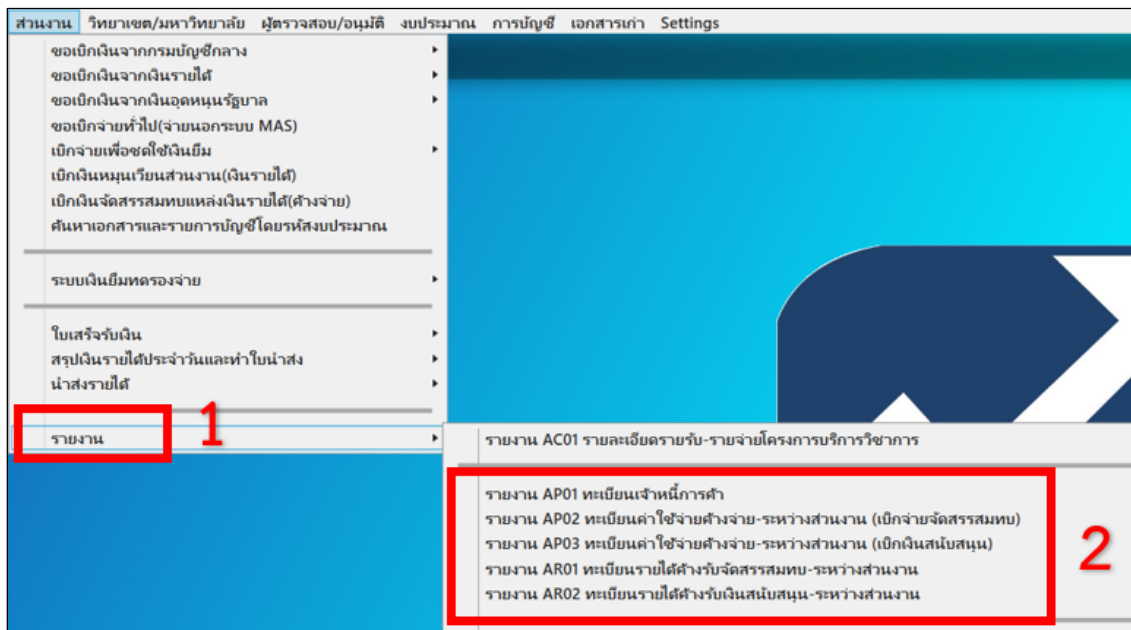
ส่วนงาน วิทยาเขต/มหาวิทยาลัย ผู้ตรวจสอบ/อนุมัติ งบประมาณ การบัญชี เอกสารเก่า Settings

ขอเบิกเงินจากกรมบัญชีกลาง
ขอเบิกเงินจากเงินรายได้
ขอเบิกเงินจากเงินอุดหนุนรัฐบาล
ขอเบิกจ่ายทั่วไป(จ่ายนอกระบบ MAS)
เบิกจ่ายเพื่อชดใช้เงินยืม
เบิกเงินหมุนเวียนส่วนงาน(เงินรายได้)
เบิกเงินจัดสรรสมทบแหล่งเงินรายได้(ค้างจ่าย)
ค้นหาเอกสารและรายการบัญชีโดยรหัสงบประมาณ

ระบบเงินยืมทดรองจ่าย

ใบเสร็จรับเงิน
สรุปเงินรายได้ประจำวันและทำใบนำส่ง
นำส่งรายได้

รายงาน

1

รายงาน AC01 รายละเอียดรายรับ-รายจ่ายโครงการบริการวิชาการ

รายงาน AP01 ทะเบียนเจ้าหนี้การค้า
รายงาน AP02 ทะเบียนค่าใช้จ่ายค้างจ่าย-ระหว่างส่วนงาน (เบิกจ่ายจัดสรรสมทบ)
รายงาน AP03 ทะเบียนค่าใช้จ่ายค้างจ่าย-ระหว่างส่วนงาน (เบิกเงินสนับสนุน)
รายงาน AR01 ทะเบียนรายได้ค้างรับจัดสรรสมทบ-ระหว่างส่วนงาน
รายงาน AR02 ทะเบียนรายได้ค้างรับเงินสนับสนุน-ระหว่างส่วนงาน

2